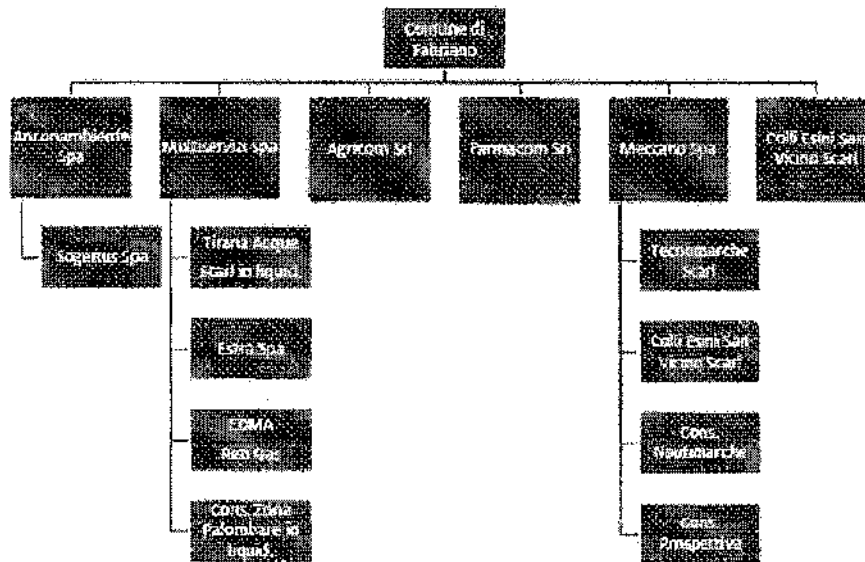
Comune di Fabriano

Anconambiente Spa

Sogenus Spa

Multiservizi Spa

Tirana Acque Scarl in liquid.

Estra Spa

EDMA Reti Gas

Cons. Zona Fabombare in liquid.

Agricom Srl

Farmacom Srl

Meccano Spa

Tecnomarche Scarl

Colli Esini San Vicino Scarl

Cons. Nautimarche

Cons. Prospettiva

Colli Esini San Vicino Scarl